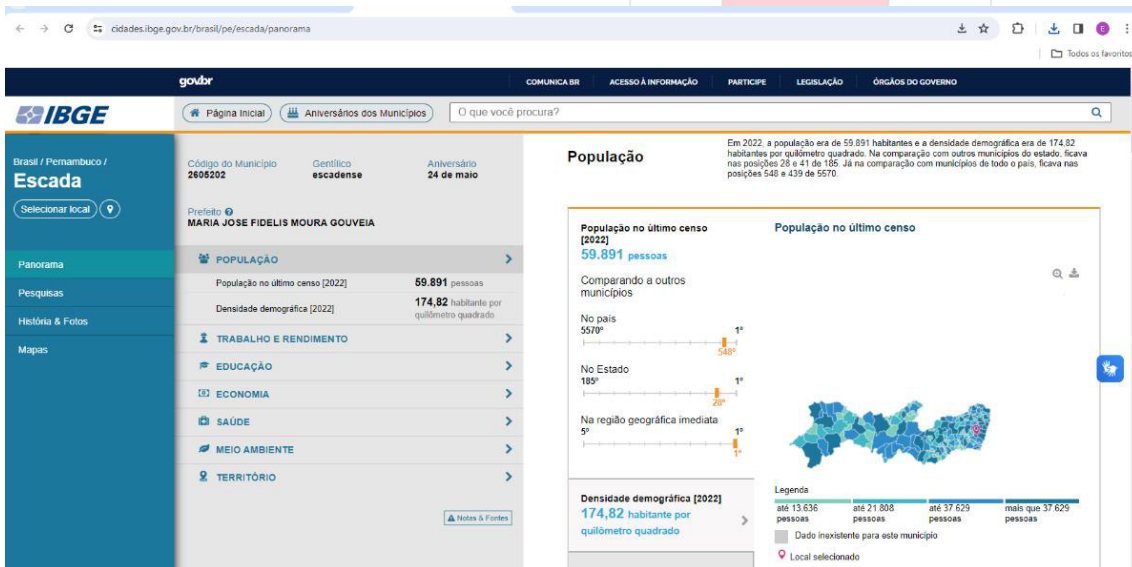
cidades.ibge.gov.br/brasil/pe/escada/panorama

Todos os favoritos

gov.br COMUNICA BR ACESSO À INFORMAÇÃO PARTICIPE LEGISLAÇÃO ÓRGÃOS DO GOVERNO

IBGE

Página Inicial Aniversários dos Municípios O que você procura?

Brasil / Pernambuco /
Escada
Selecionar local

Panorama
Pesquisas
História & Fotos
Mapas

Código do Município
2605202

Gentílico
escadense

Aniversário
24 de maio

Prefeito
MARIA JOSE FIDELIS MOURA GOUVEIA

POPULAÇÃO

População no último censo [2022] 59.891 pessoas

Densidade demográfica [2022] 174,82 habitante por quilômetro quadrado

TRABALHO E RENDIMENTO

EDUCAÇÃO

ECONOMIA

SAÚDE

MEIO AMBIENTE

TERRITÓRIO

Notas & Fontes

População

Em 2022, a população era de 59.891 habitantes e a densidade demográfica era de 174,82 habitantes por quilômetro quadrado. Na comparação com outros municípios do estado, ficava nas posições 28 e 41 de 185. Já na comparação com municípios de todo o país, ficava nas posições 548 e 439 de 5570.

População no último censo [2022]
59.891 pessoas

Comparando a outros municípios

No país
5570º 1º
548º

No Estado
185º 1º
28º

Na região geográfica imediata
5º 1º
1º

População no último censo

Densidade demográfica [2022]
174,82 habitante por quilômetro quadrado

Legenda
até 13.636 pessoas
até 21.808 pessoas
até 37.629 pessoas
mais que 37.629 pessoas
Dado inexistente para este município
Local selecionado